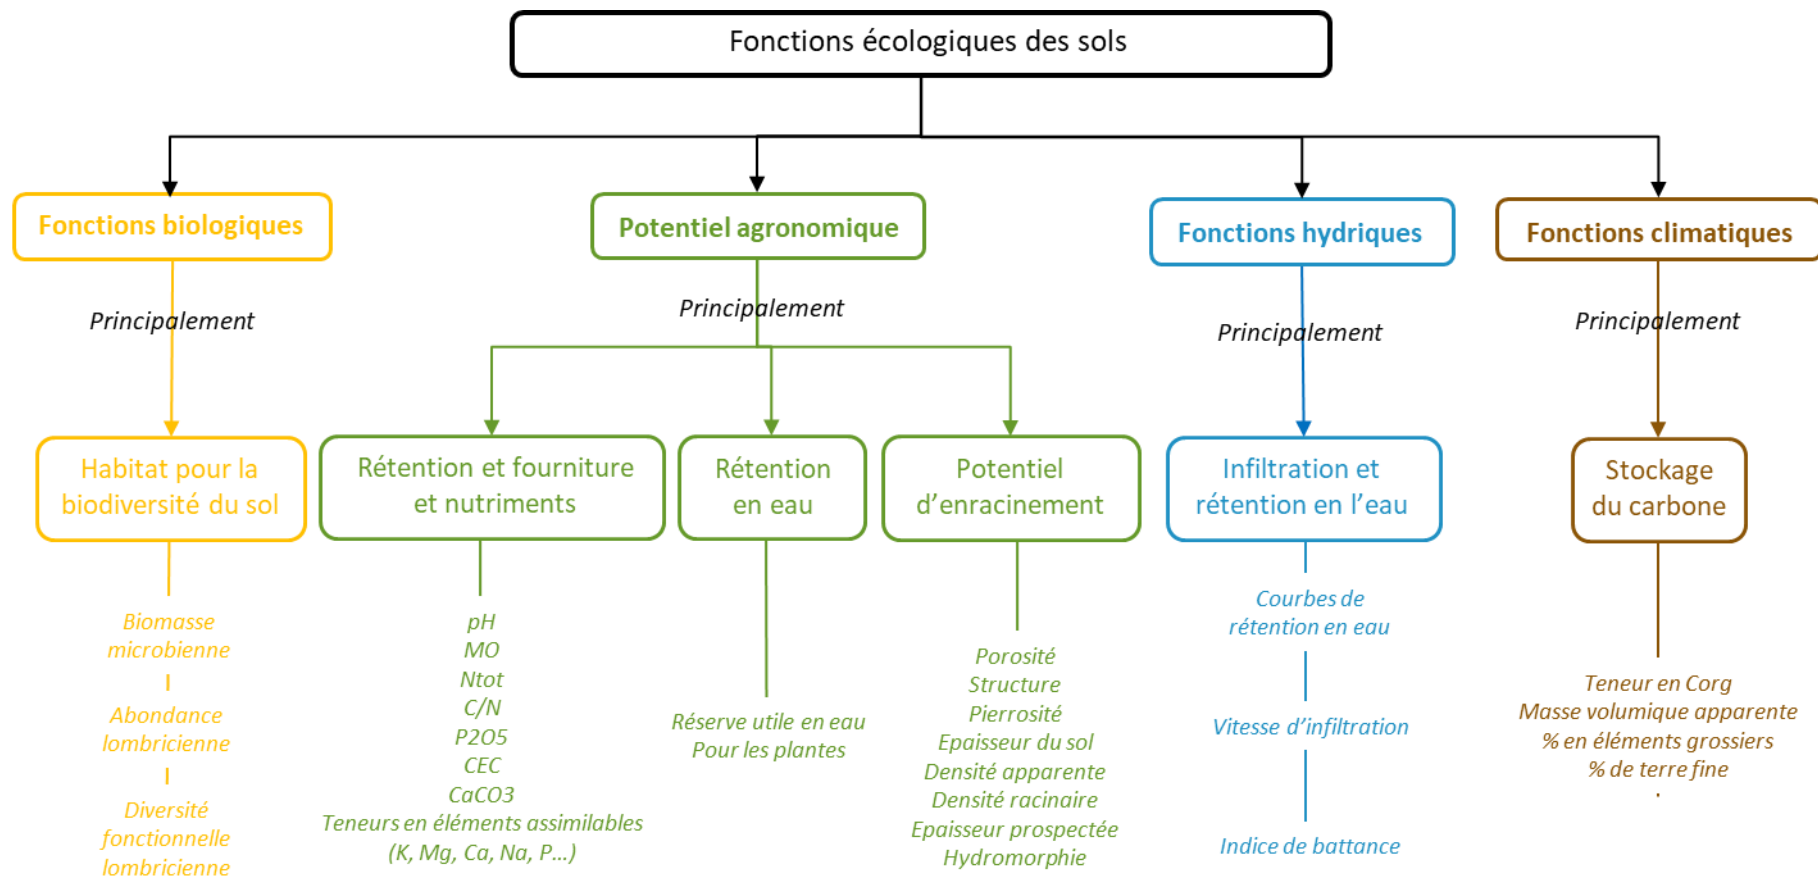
Fonctions écologiques des sols

Fonctions biologiques

Principalement

Habitat pour la biodiversité du sol

Biomasse microbienne

Abondance lombricienne

Diversité fonctionnelle lombricienne

Potentiel agronomique

Principalement

Rétention et fourniture et nutriments

pH
MO
Ntot
C/N
P2O5
CEC
CaCO3
Teneurs en éléments assimilables (K, Mg, Ca, Na, P…)

Rétention en eau

Réserve utile en eau Pour les plantes

Potentiel d'enracinement

Porosité
Structure
Pierrosité
Epaisseur du sol
Densité apparente
Densité racinaire
Epaisseur prospectée
Hydromorphie

Fonctions hydriques

Principalement

Infiltration et rétention en l'eau

Courbes de rétention en eau

Vitesse d'infiltration

Indice de battance

Fonctions climatiques

Principalement

Stockage du carbone

Teneur en Corg
Masse volumique apparente
% en éléments grossiers
% de terre fine